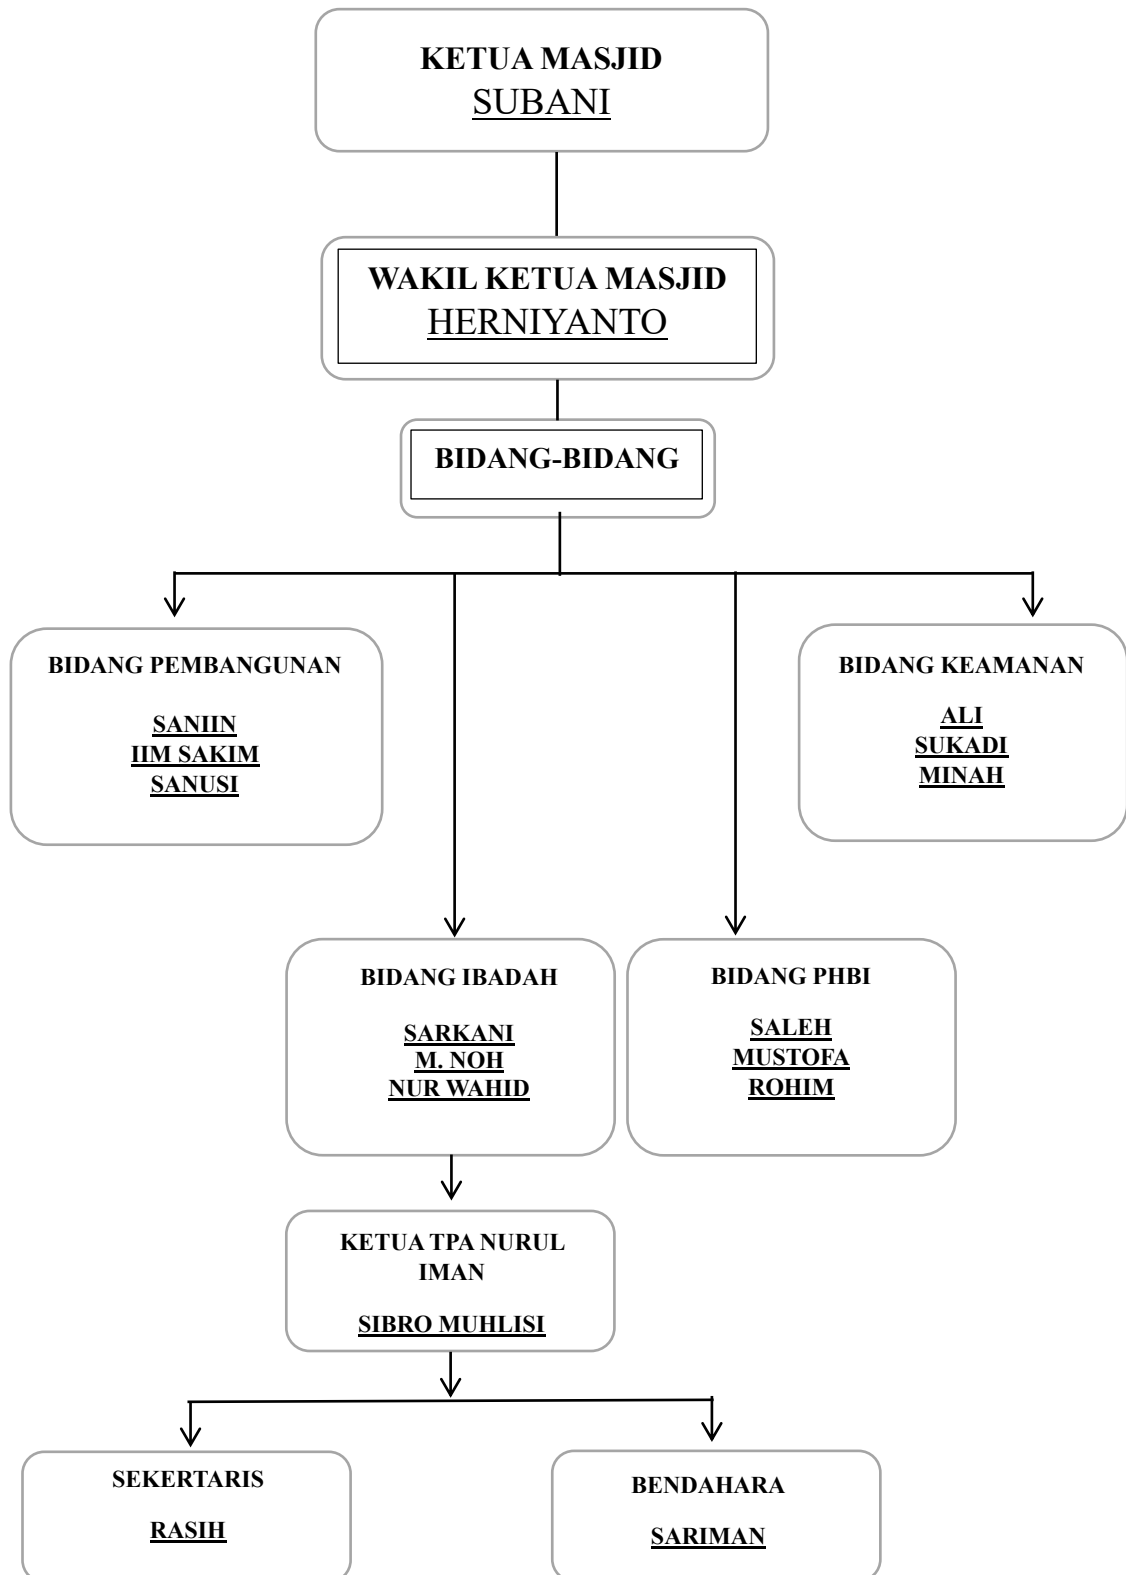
KETUA MASJID
SUBANI

WAKIL KETUA MASJID
HERNIYANTO

BIDANG-BIDANG

BIDANG PEMBANGUNAN

SANIIN
IIM SAKIM
SANUSI

BIDANG KEAMANAN

ALI
SUKADI
MINAH

BIDANG IBADAH

SARKANI
M. NOH
NUR WAHID

BIDANG PHBI

SALEH
MUSTOFA
ROHIM

KETUA TPA NURUL IMAN

SIBRO MUHLISI

SEKERTARIS

RASIH

BENDAHARA

SARIMAN